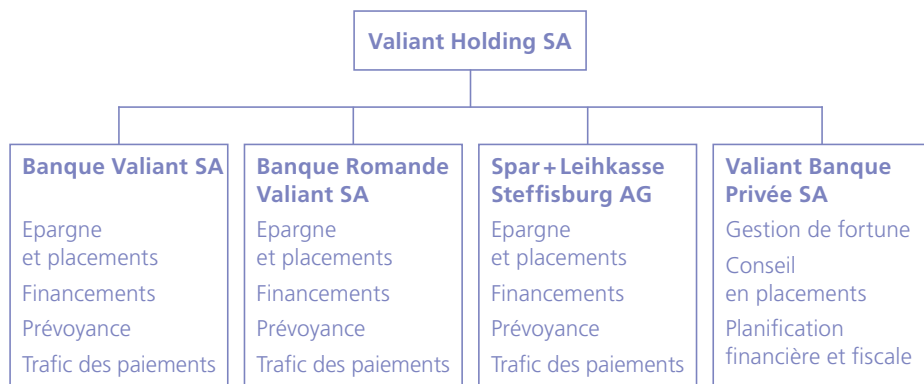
Valiant Holding SA

Banque Valiant SA

Epargne et placements

Financements

Prévoyance

Trafic des paiements

Banque Romande Valiant SA

Epargne et placements

Financements

Prévoyance

Trafic des paiements

Spar + Leihkasse Steffisburg AG

Epargne et placements

Financements

Prévoyance

Trafic des paiements

Valiant Banque Privée SA

Gestion de fortune

Conseil en placements

Planification financière et fiscale